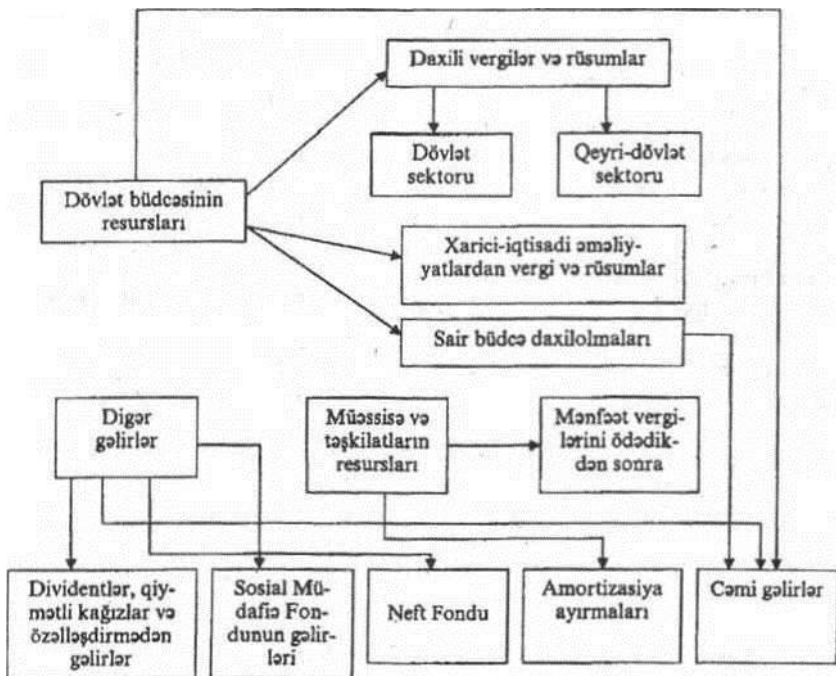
Daxili vergilər və rüsumlar

Dövlət sektoru

Qeyri-dövlət sektoru

Dövlət büdcəsinin resursları

Xarici-iqtisadi əməliyyatlardan vergi və rüsumlar

Sair büdcə daxilolmaları

Digər gəlirlər

Müəssisə və təşkilatların resursları

Mənfəət vergilərini ödədikdən sonra

Dividentlər, qiymətli kağızlar və özəlləşdirmədən gəlirlər

Sosial Müdafiə Fondunun gəlirləri

Neft Fondu

Amortizasiya ayırmaları

Cəmi gəlirlər